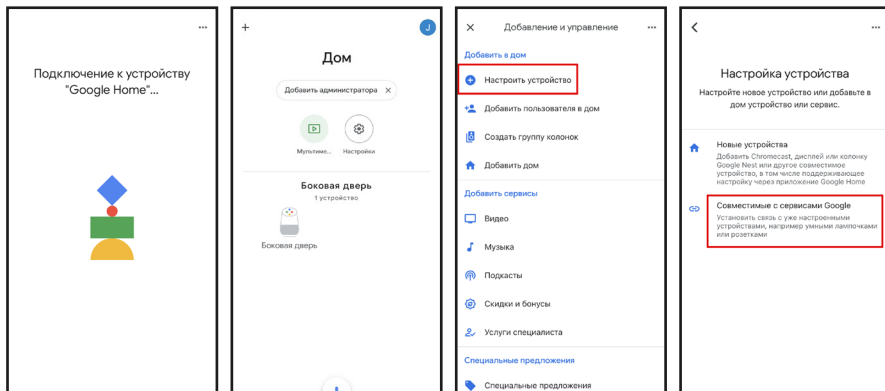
...

Подключение к устройству "Google Home"...

+

J

Дом

Добавить администратора ×

Мультиме...

Настройки

Боковая дверь

1 устройство

Боковая дверь

× Добавление и управление

Добавить в дом

Настроить устройство

Добавить пользователя в дом

Создать группу колонок

Добавить дом

Добавить сервисы

Видео

Музыка

Подкасты

Скидки и бонусы

Услуги специалиста

Специальные предложения

Специальные предложения

<

...

Настройка устройства

Настройте новое устройство или добавьте в дом устройство или сервис.

Новые устройства

Добавить Chromecast, дисплей или колонку Google Nest или другое совместимое устройство, в том числе поддерживающее настройку через приложение Google Home

Совместимые с сервисами Google

Установить связь с уже настроенными устройствами, например умными лампочками или розетками